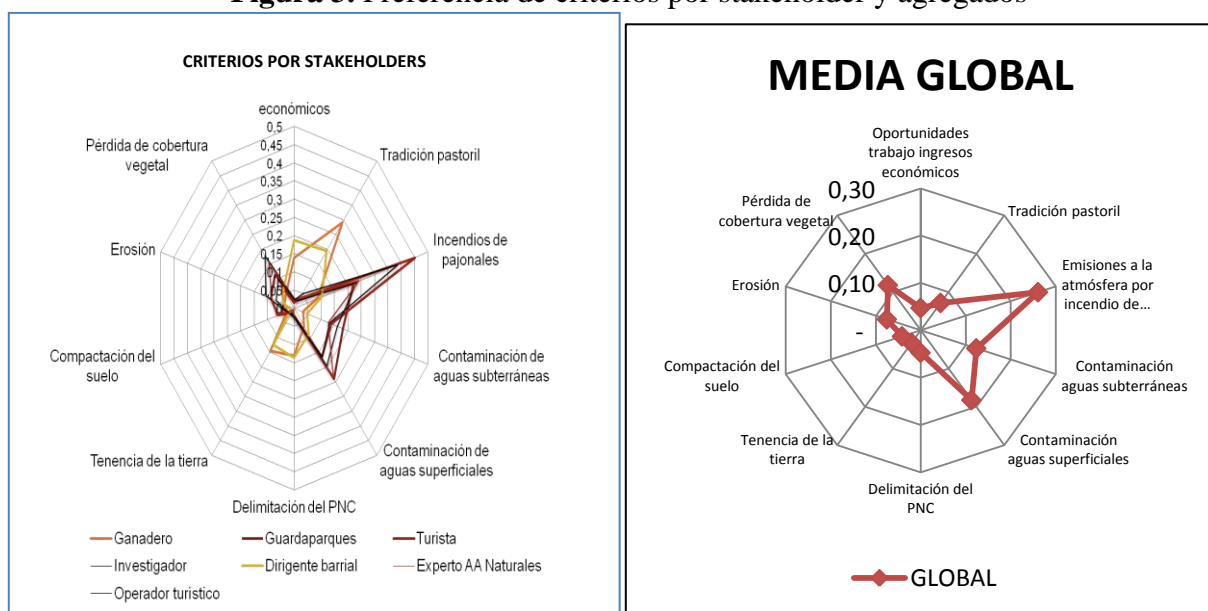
Figura 5: Preferencia de criterios por stakeholder y agregados

CRITERIOS POR STAKEHOLDERS

económicos
0,5
0,45
0,4
0,35
0,3
0,25
0,2
0,15
0,1
0,05

Pérdida de cobertura vegetal
Tradición pastoril
Erosión
Incendios de pajonales
Compactación del suelo
Contaminación de aguas subterráneas
Tenencia de la tierra
Contaminación de aguas superficiales
Delimitación del PNC

Ganadero
Guardaparques
Turista
Investigador
Dirigente barrial
Experto AA Naturales
Operador turístico

MEDIA GLOBAL

Oportunidades trabajo ingresos económicos
0,30
0,20
0,10
-
Pérdida de cobertura vegetal
Tradición pastoril
Erosión
Emisiones a la atmósfera por incendio de…
Compactación del suelo
Contaminación aguas subterráneas
Tenencia de la tierra
Contaminación aguas superficiales
Delimitación del PNC

GLOBAL